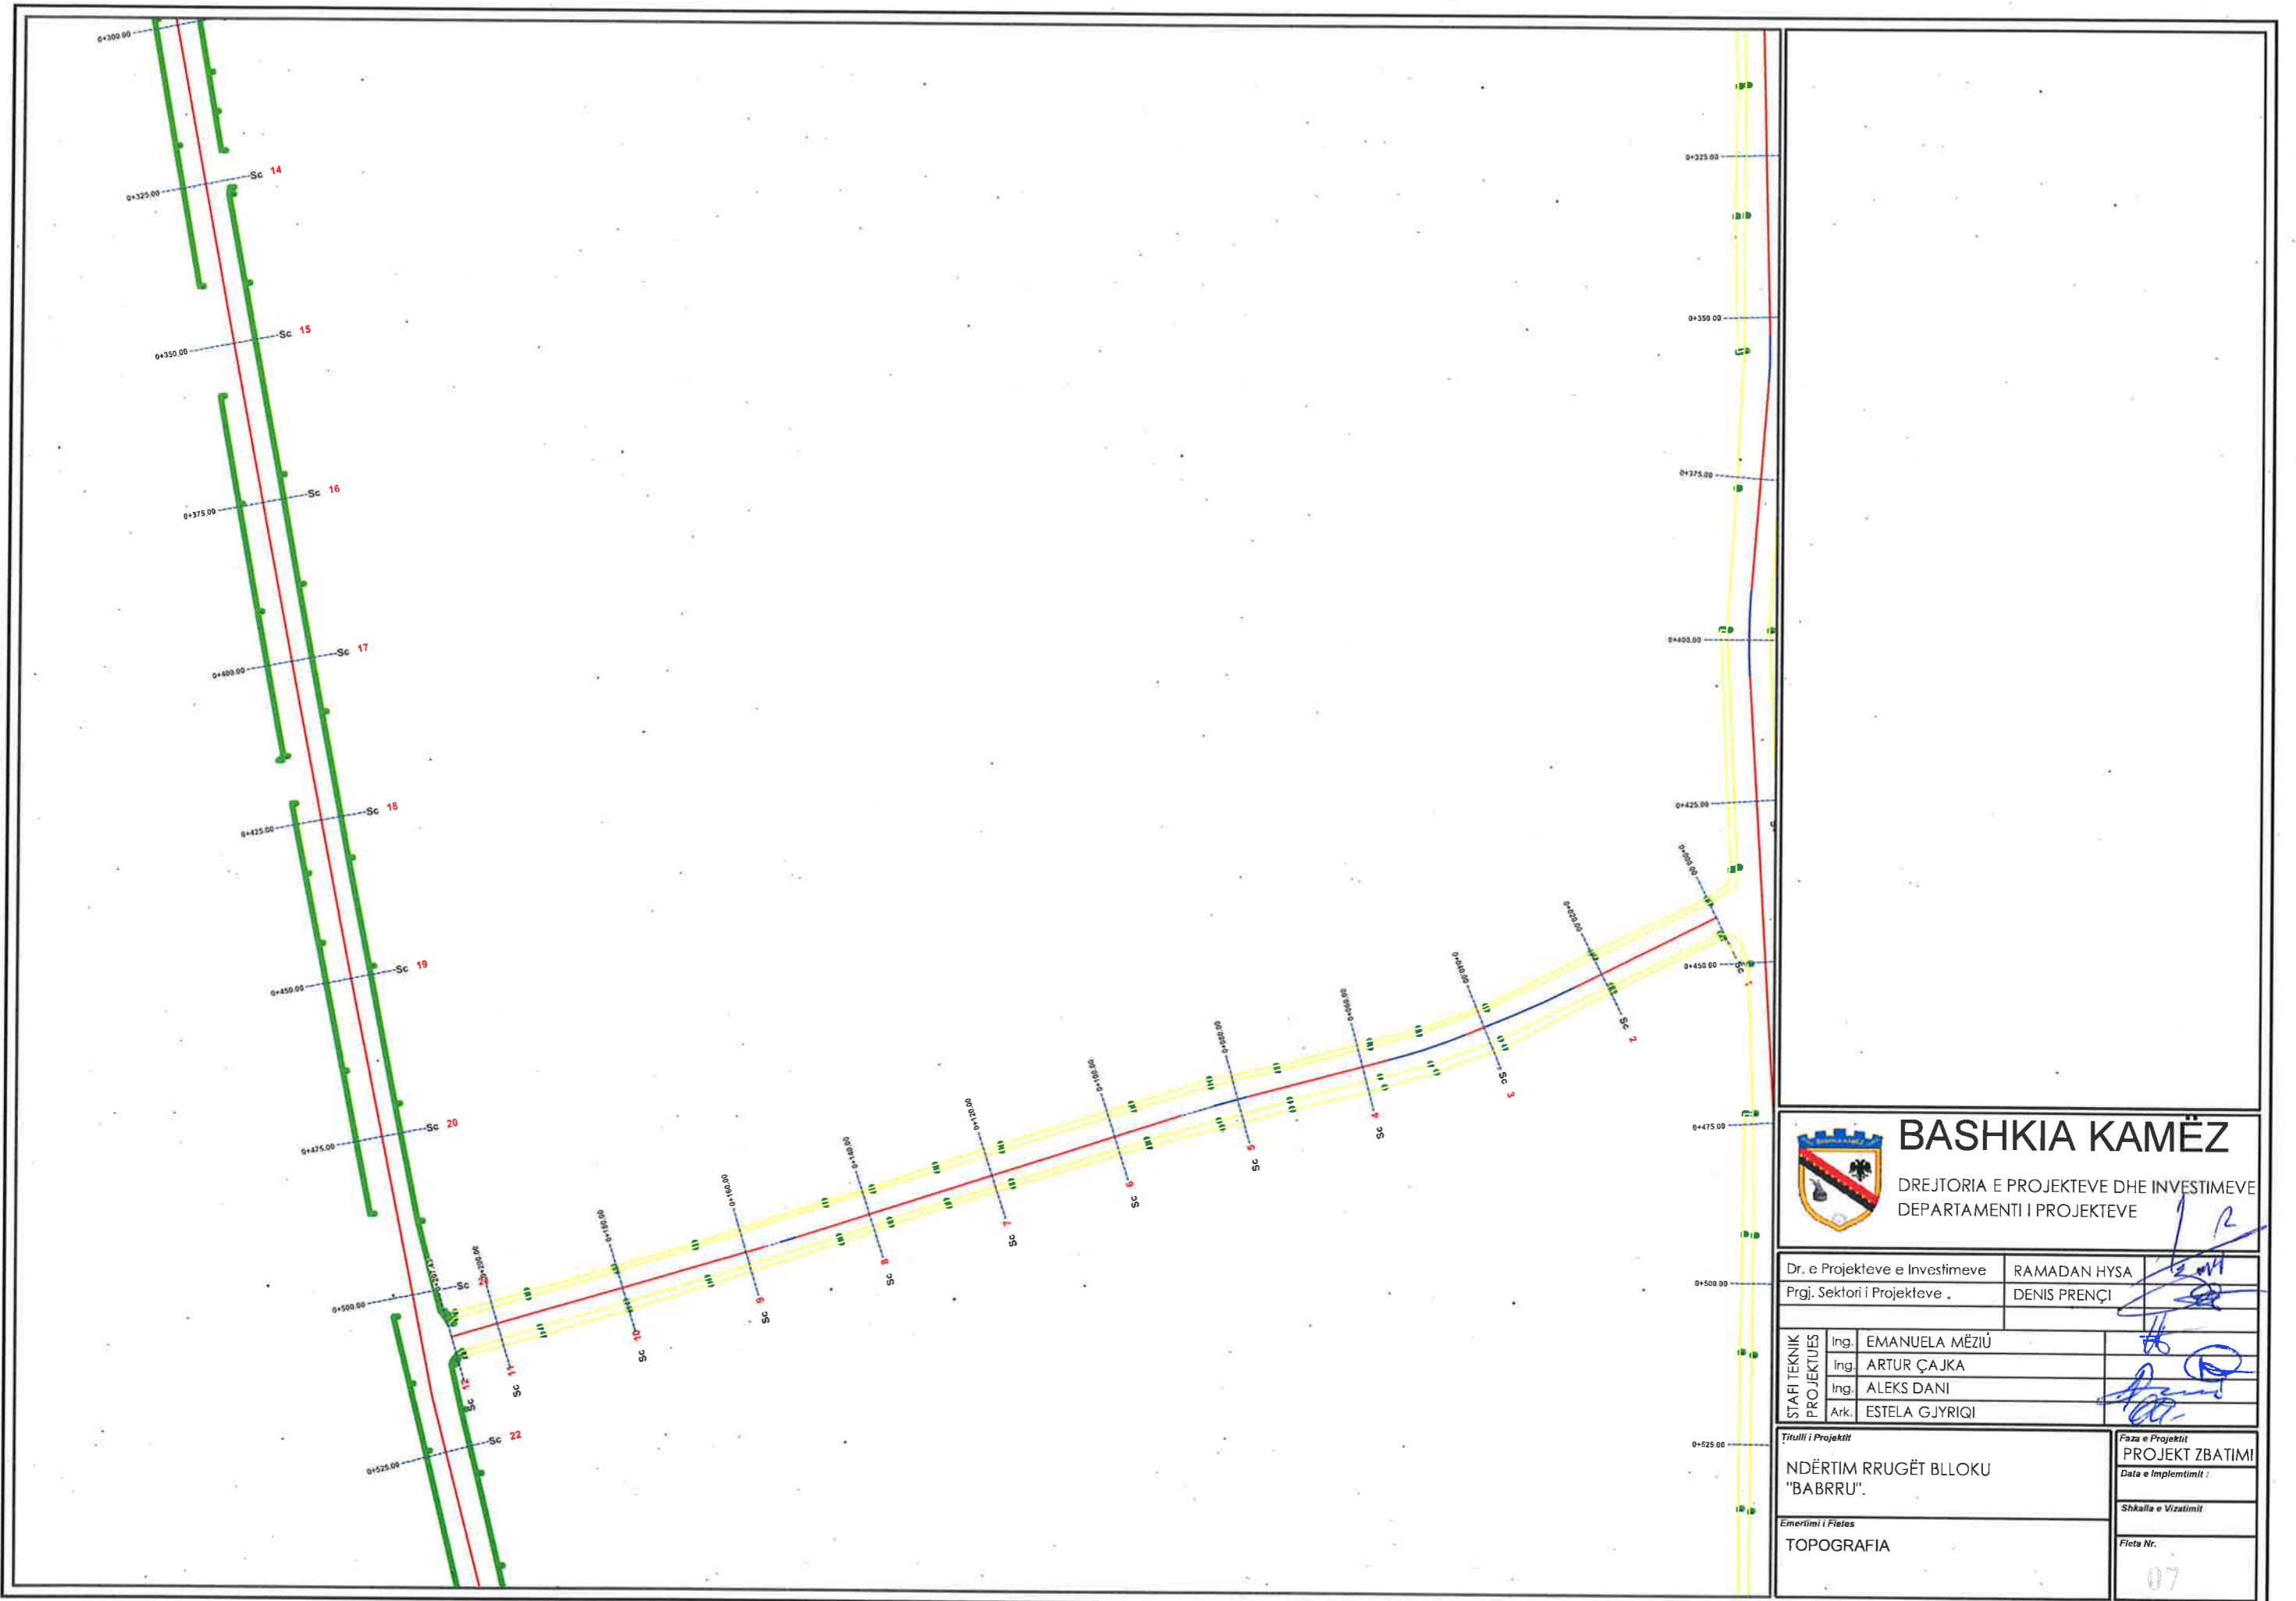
0+300.00

0+325.00 Sc 14

0+350.00 Sc 15

0+375.00 Sc 16

0+400.00 Sc 17

0+425.00 Sc 18

0+450.00 Sc 19

0+475.00 Sc 20

0+500.00 Sc

0+525.00 Sc 22

Sc 12

0+200.00 Sc 11

0+180.00 Sc 10

0+160.00 Sc 9

0+140.00 Sc 8

0+120.00 Sc 7

0+100.00 Sc 6

0+080.00 Sc 5

0+060.00 Sc 4

0+040.00 Sc 3

0+020.00 Sc 2

0+000.00 Sc 1

0+325.00

0+350.00

0+375.00

0+400.00

0+425.00

0+450.00

0+475.00

0+500.00

0+525.00

BASHKIA KAMËZ

DREJTORIA E PROJEKTEVE DHE INVESTIMEVE
DEPARTAMENTI I PROJEKTEVE

| Dr. e Projekteve e Investimeve | RAMADAN HYSA |
|---|---|
| Prgj. Sektori i Projekteve . | DENIS PRENÇI |

| STAFI TEKNIK PROJEKTUES | Ing. | EMANUELA MËZIU |
|---|---|---|
| | Ing. | ARTUR ÇAJKA |
| | Ing. | ALEKS DANI |
| | Ark. | ESTELA GJYRIQI |

Titulli i Projektit
NDËRTIM RRUGËT BLLOKU "BABRRU".

Faza e Projektit
PROJEKT ZBATIMI

Data e Implemtimit :

Shkalla e Vizatimit

Emertimi i Fletes
TOPOGRAFIA

Fleta Nr.
07